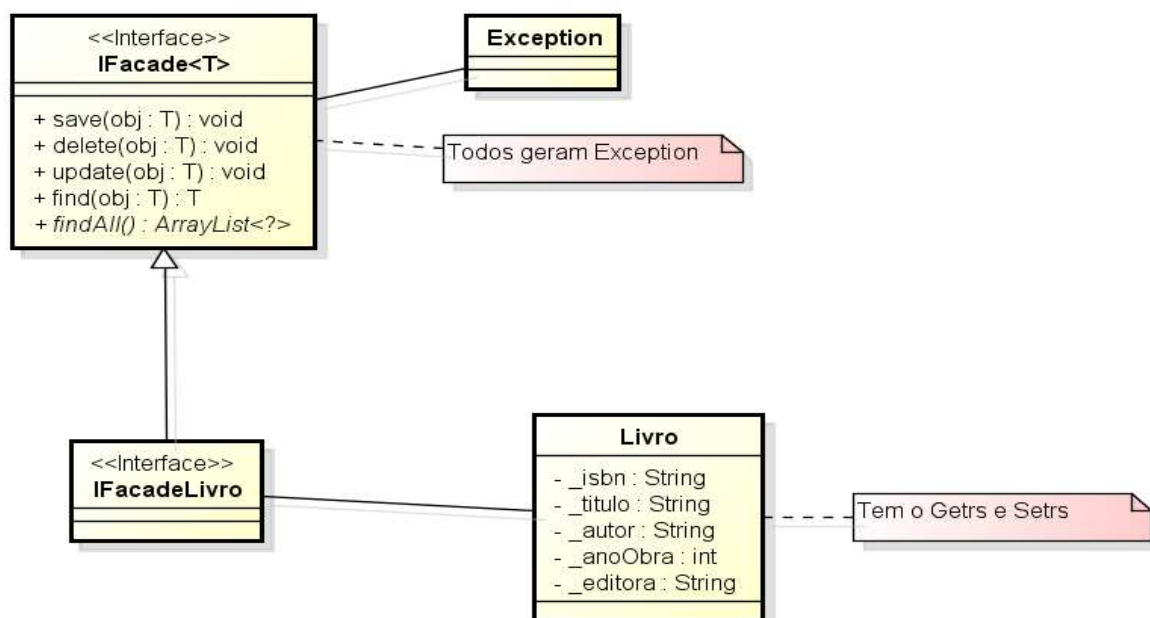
<<Interface>>
IFacade<T>

+ save(obj : T) : void
+ delete(obj : T) : void
+ update(obj : T) : void
+ find(obj : T) : T
+ findAll() : ArrayList<?>

Exception

Todos geram Exception

<<Interface>>
IFacadeLivro

Livro

- _isbn : String
- _titulo : String
- _autor : String
- _anoObra : int
- _editora : String

Tem o Getrs e Setrs